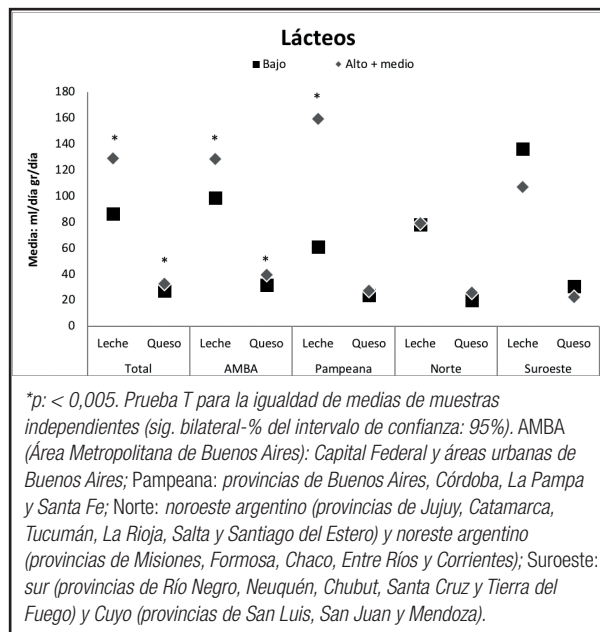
Lácteos

■ Bajo ◆ Alto + medio

Media: ml/día gr/día

180
160
140
120
100
80
60
40
20
0

*
*
*
*
*
*

| Leche | Queso | Leche | Queso | Leche | Queso | Leche | Queso | Leche | Queso |
|---|---|---|---|---|---|---|---|---|---|
| Total | | AMBA | | Pampeana | | Norte | | Suroeste | |

*p: < 0,005. Prueba T para la igualdad de medias de muestras independientes (sig. bilateral-% del intervalo de confianza: 95%). AMBA (Área Metropolitana de Buenos Aires): Capital Federal y áreas urbanas de Buenos Aires; Pampeana: provincias de Buenos Aires, Córdoba, La Pampa y Santa Fe; Norte: noroeste argentino (provincias de Jujuy, Catamarca, Tucumán, La Rioja, Salta y Santiago del Estero) y noreste argentino (provincias de Misiones, Formosa, Chaco, Entre Ríos y Corrientes); Suroeste: sur (provincias de Río Negro, Neuquén, Chubut, Santa Cruz y Tierra del Fuego) y Cuyo (provincias de San Luis, San Juan y Mendoza).